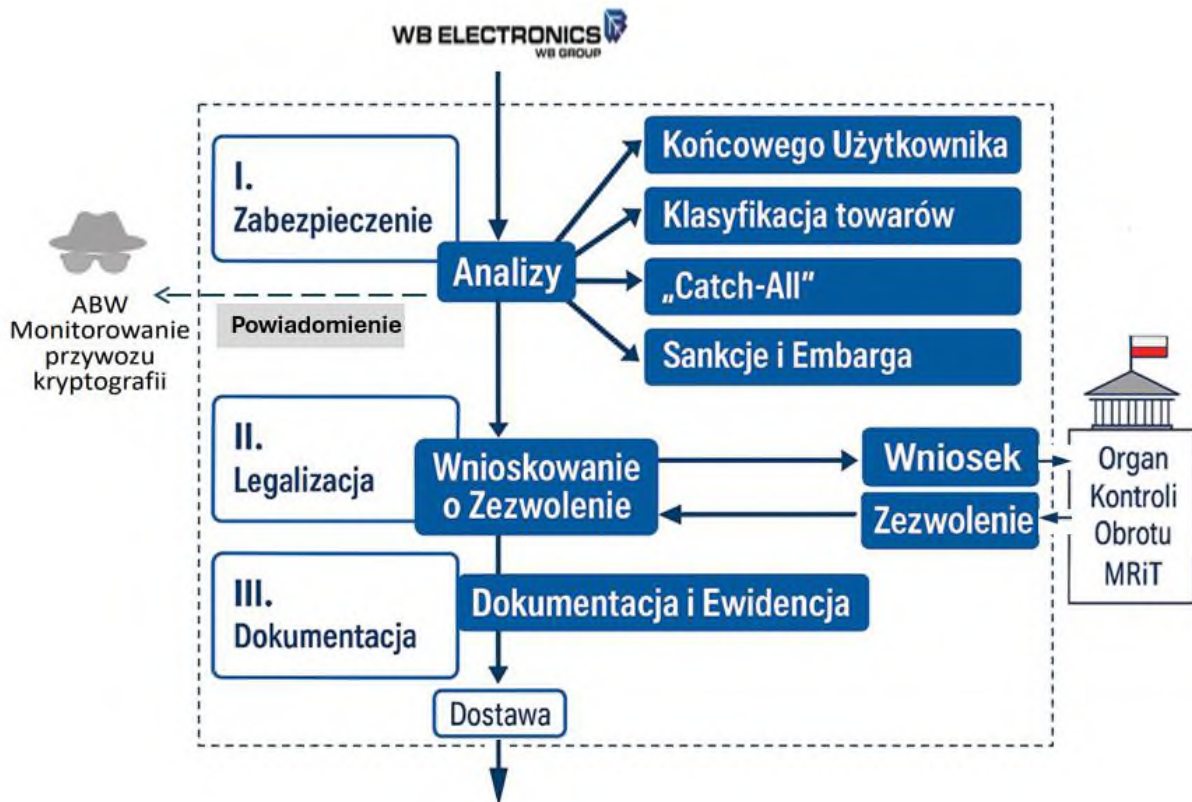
WB ELECTRONICS
WB GROUP

I.
Zabezpieczenie

Analizy

Końcowego Użytkownika

Klasyfikacja towarów

„Catch-All"

Sankcje i Embarga

ABW
Monitorowanie
przywozu
kryptografii

Powiadomienie

II.
Legalizacja

Wnioskowanie
o Zezwolenie

Wniosek

Zezwolenie

Organ
Kontroli
Obrotu
MRiT

III.
Dokumentacja

Dokumentacja i Ewidencja

Dostawa